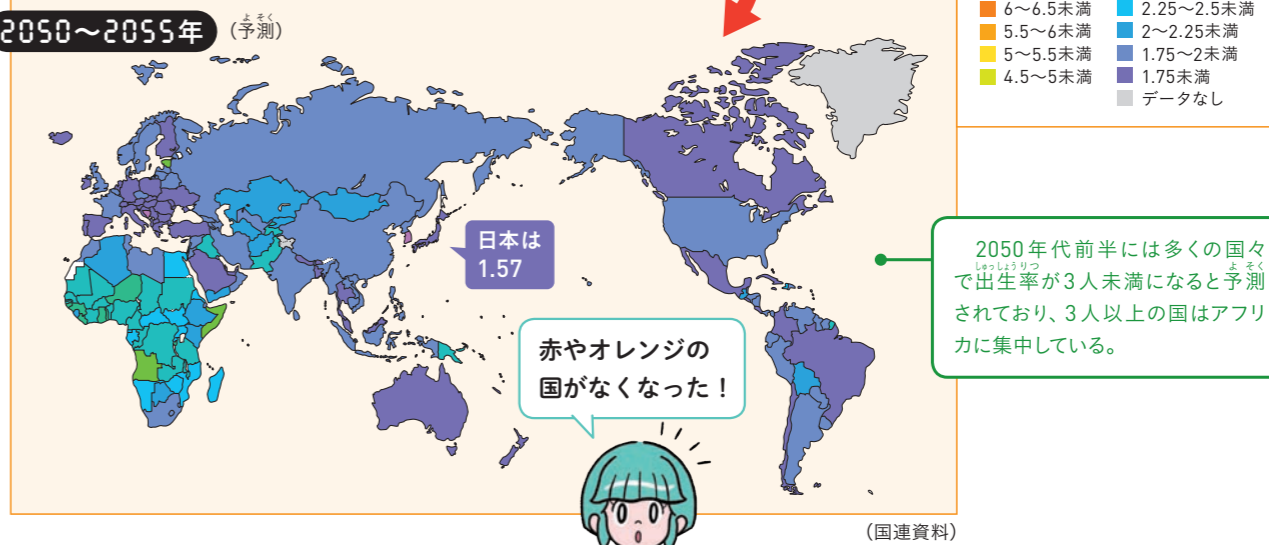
2050〜2055年（予測）

6〜6.5未満
5.5〜6未満
5〜5.5未満
4.5〜5未満

2.25〜2.5未満
2〜2.25未満
1.75〜2未満
1.75未満
データなし

日本は
1.57

赤やオレンジの国がなくなった！

2050年代前半には多くの国々で出生率が3人未満になると予測されており、3人以上の国はアフリカに集中している。

（国連資料）